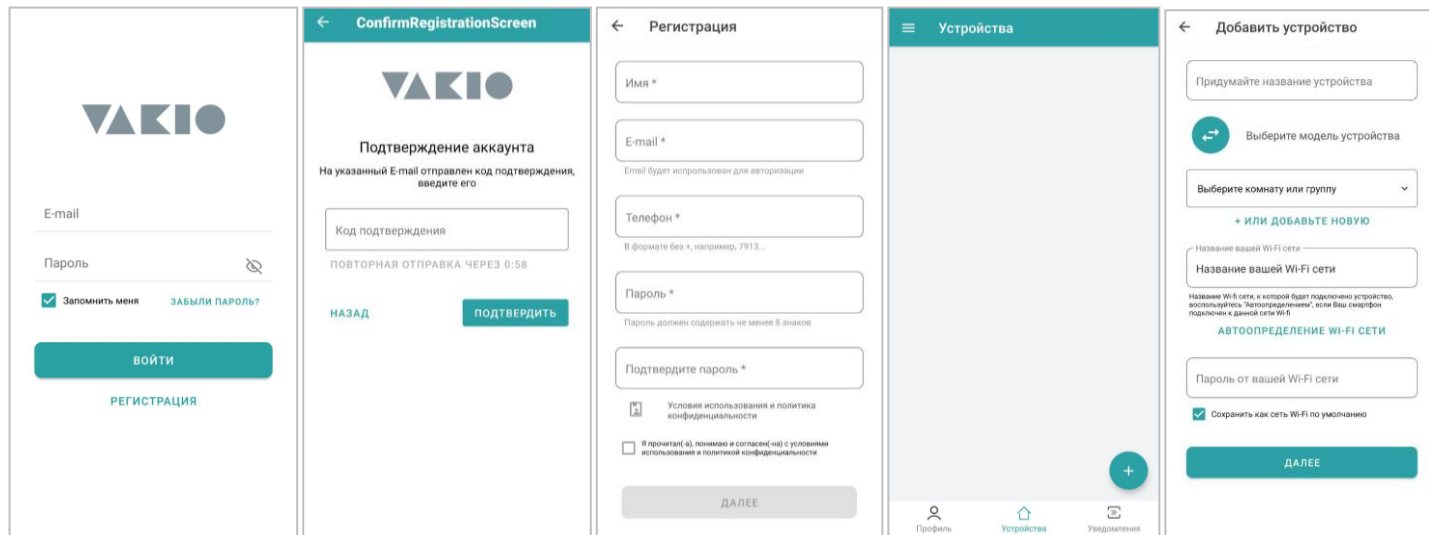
VAKIO

E-mail

Пароль

Запомнить меня

ЗАБЫЛИ ПАРОЛЬ?

ВОЙТИ

РЕГИСТРАЦИЯ

ConfirmRegistrationScreen

VAKIO

Подтверждение аккаунта

На указанный E-mail отправлен код подтверждения, введите его

Код подтверждения

ПОВТОРНАЯ ОТПРАВКА ЧЕРЕЗ 0:58

НАЗАД

ПОДТВЕРДИТЬ

Регистрация

Имя *

E-mail *

Email будет использован для авторизации

Телефон *

В формате без +, например, 7913....

Пароль *

Пароль должен содержать не менее 8 знаков

Подтвердите пароль *

Условия использования и политика конфиденциальности

Я прочитал(-а), понимаю и согласен(-на) с условиями использования и политикой конфиденциальности

ДАЛЕЕ

Устройства

+

Профиль

Устройства

Уведомления

Добавить устройство

Придумайте название устройства

Выберите модель устройства

Выберите комнату или группу

+ ИЛИ ДОБАВЬТЕ НОВУЮ

Название вашей Wi-Fi сети

Название вашей Wi-Fi сети

Название Wi-fi сети, к которой будет подключено устройство, воспользуйтесь "Автоопределением", если Ваш смартфон подключен к данной сети Wi-fi

АВТООПРЕДЕЛЕНИЕ WI-FI СЕТИ

Пароль от вашей Wi-Fi сети

Сохранить как сеть Wi-Fi по умолчанию

ДАЛЕЕ